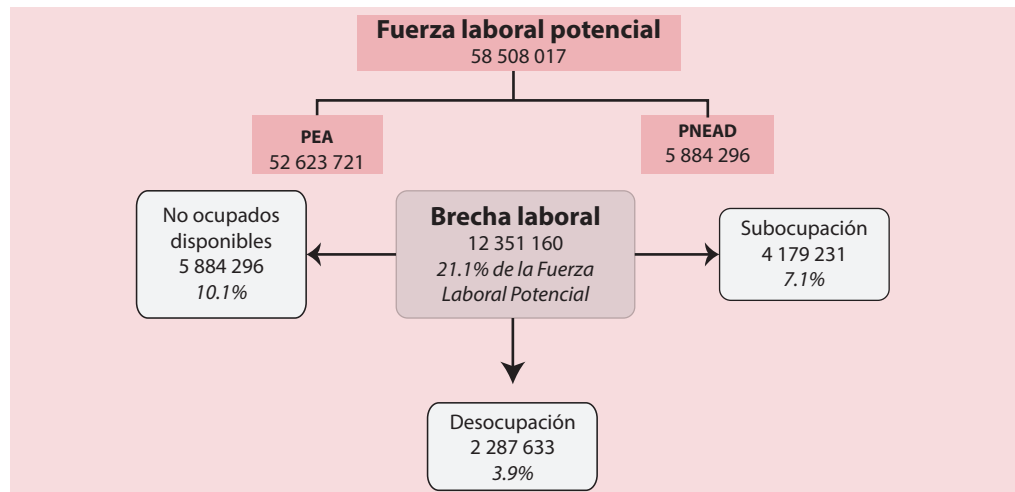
Fuerza laboral potencial
58 508 017

PEA
52 623 721

PNEAD
5 884 296

No ocupados disponibles
5 884 296
*10.1%*

Brecha laboral
12 351 160
*21.1% de la Fuerza Laboral Potencial*

Subocupación
4 179 231
*7.1%*

Desocupación
2 287 633
*3.9%*